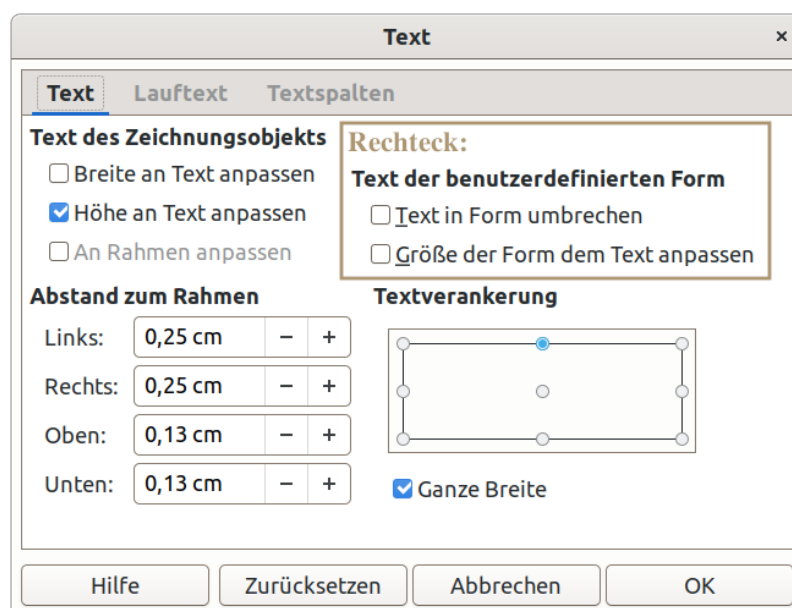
Text ×

Text Lauftext Textspalten

Text des Zeichnungsobjekts
Breite an Text anpassen
Höhe an Text anpassen
An Rahmen anpassen

Rechteck:
Text der benutzerdefinierten Form
Text in Form umbrechen
Größe der Form dem Text anpassen

Abstand zum Rahmen
Links: 0,25 cm − +
Rechts: 0,25 cm − +
Oben: 0,13 cm − +
Unten: 0,13 cm − +

Textverankerung

Ganze Breite

Hilfe Zurücksetzen Abbrechen OK